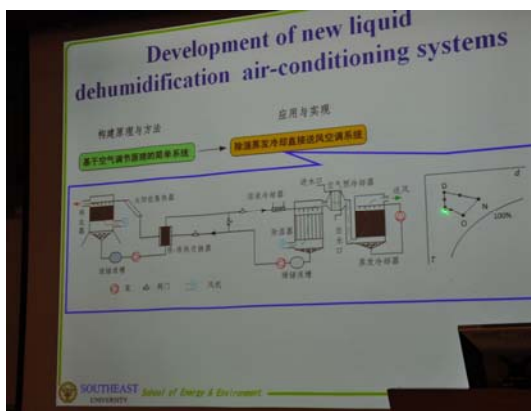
Development of new liquid dehumidification air-conditioning systems

构建原理与方法

应用与实现

基于空气调节原理的简单系统

除湿蒸发冷却直接送风空调系统

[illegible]

泵

阀门

风机

蒸发冷却器

100%

N

O

d

t

SOUTHEAST UNIVERSITY

School of Energy & Environment